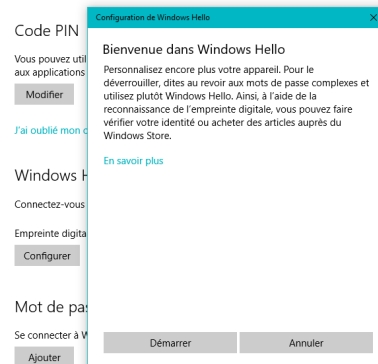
Code PIN

Vous pouvez util aux applications

Modifier

J'ai oublié mon c

Windows H

Connectez-vous

Empreinte digita

Configurer

Mot de pas

Se connecter à W

Ajouter

Configuration de Windows Hello

×

Bienvenue dans Windows Hello

Personnalisez encore plus votre appareil. Pour le déverrouiller, dites au revoir aux mots de passe complexes et utilisez plutôt Windows Hello. Ainsi, à l'aide de la reconnaissance de l'empreinte digitale, vous pouvez faire vérifier votre identité ou acheter des articles auprès du Windows Store.

En savoir plus

Démarrer

Annuler